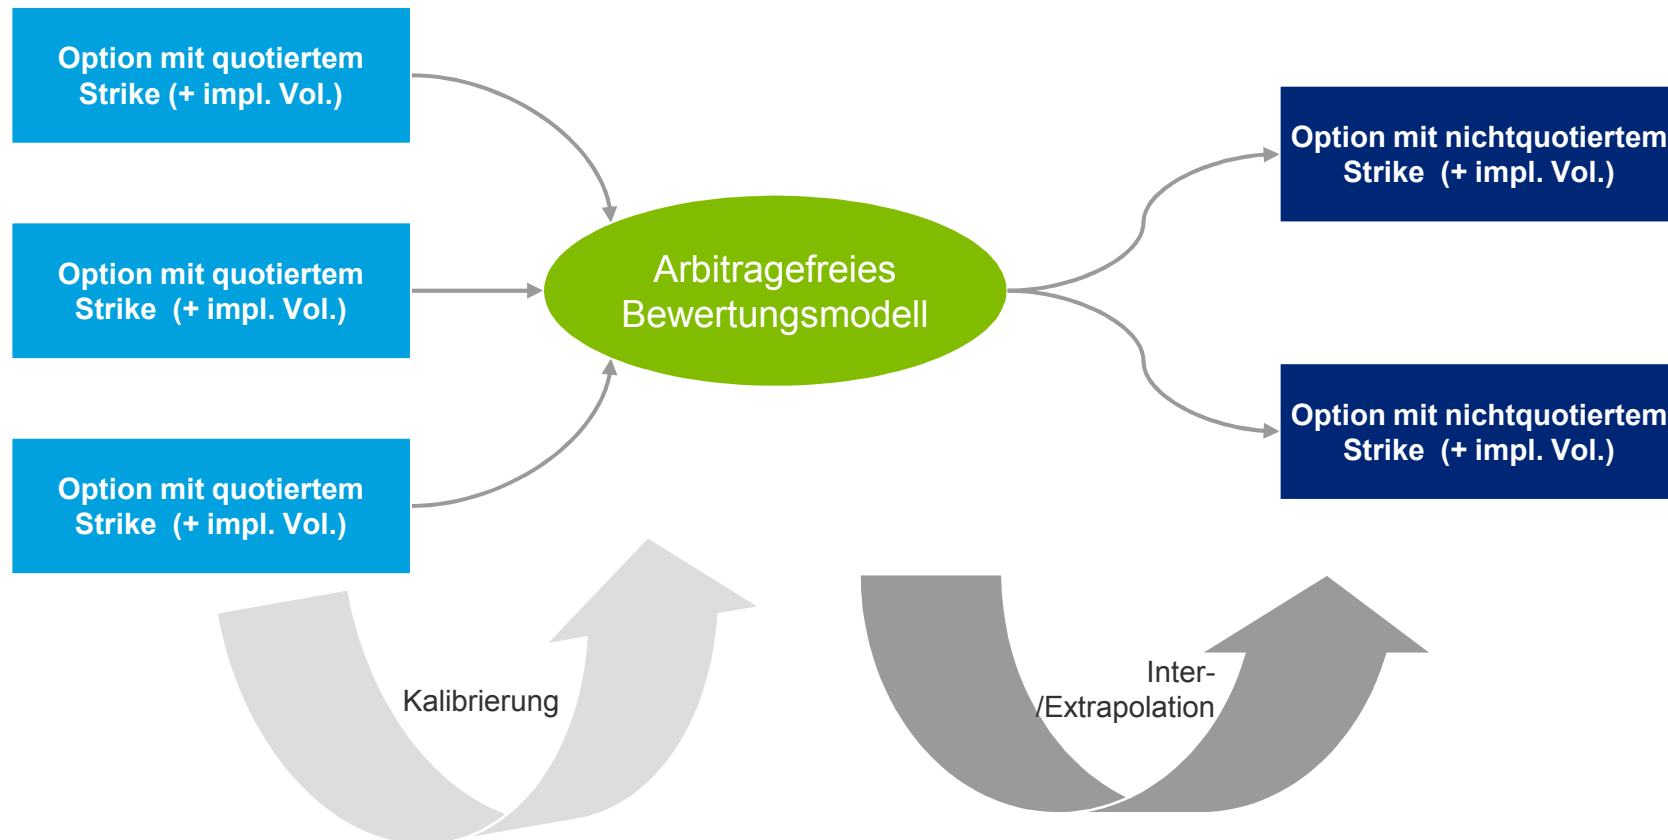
Option mit quotiertem Strike (+ impl. Vol.)

Option mit quotiertem Strike (+ impl. Vol.)

Option mit quotiertem Strike (+ impl. Vol.)

Arbitragefreies Bewertungsmodell

Option mit nichtquotiertem Strike (+ impl. Vol.)

Option mit nichtquotiertem Strike (+ impl. Vol.)

Kalibrierung

Inter- /Extrapolation